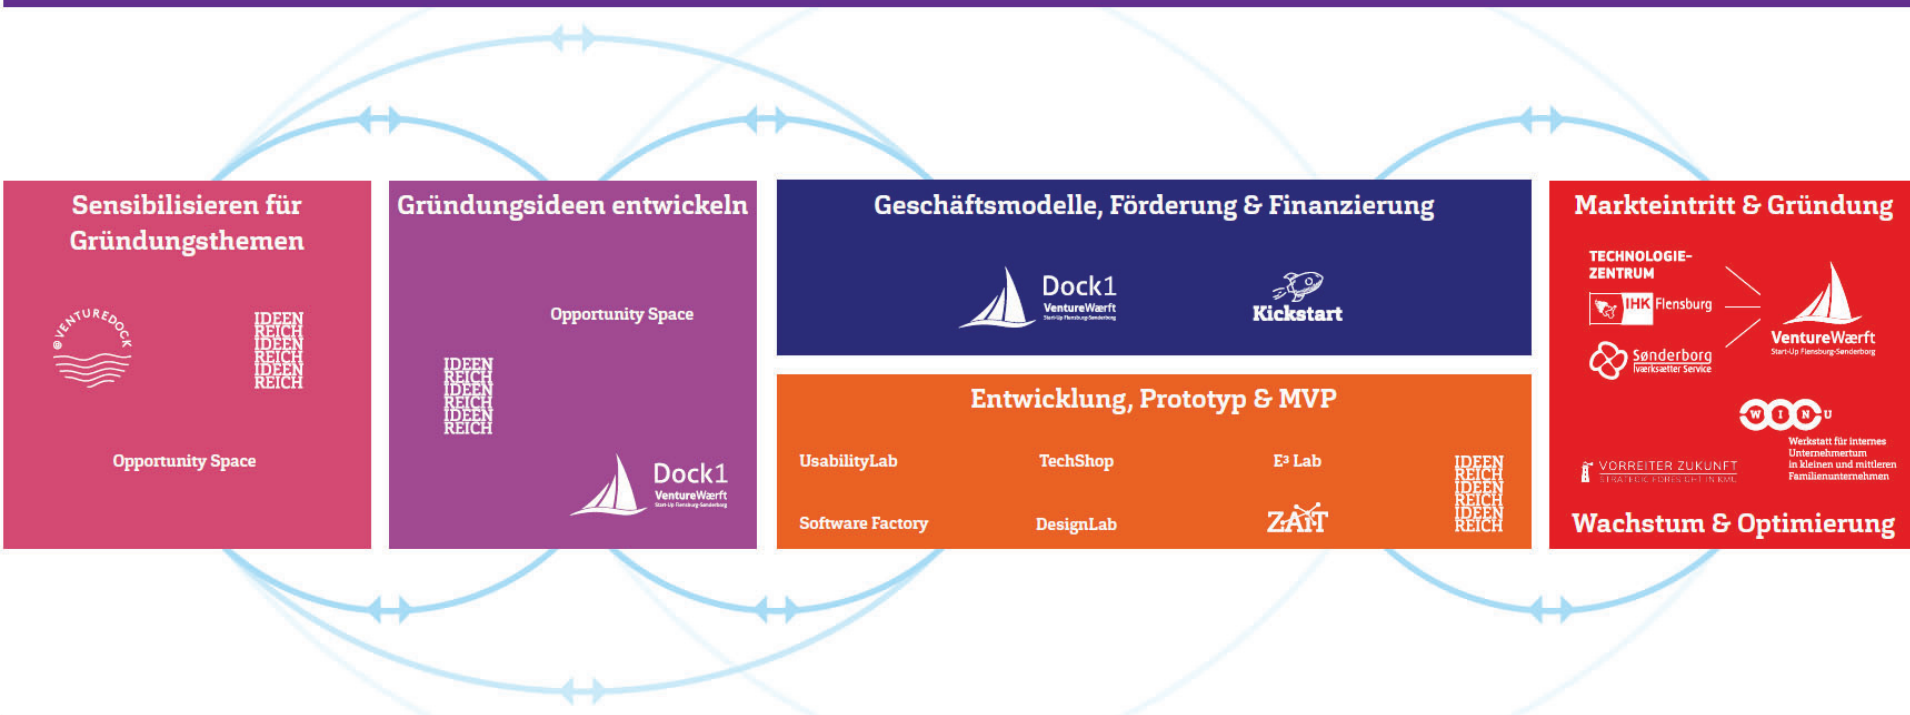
Sensibilisieren für Gründungsthemen

VENTUREDOCK

IDEEN REICH IDEEN REICH IDEEN REICH

Opportunity Space

Gründungsideen entwickeln

Opportunity Space

IDEEN REICH IDEEN REICH IDEEN REICH

Dock1 VentureWærft Start-Up Flensburg-Sønderborg

Geschäftsmodelle, Förderung & Finanzierung

Dock1 VentureWærft Start-Up Flensburg-Sønderborg

Kickstart

Entwicklung, Prototyp & MVP

UsabilityLab

TechShop

E³ Lab

IDEEN REICH IDEEN REICH IDEEN REICH

Software Factory

DesignLab

ZAiT

Markteintritt & Gründung

TECHNOLOGIE-ZENTRUM

IHK Flensburg

Sønderborg Iværksætter Service

VentureWærft Start-Up Flensburg-Sønderborg

WINU

Werkstatt für internes Unternehmertum in kleinen und mittleren Familienunternehmen

VORREITER ZUKUNFT STRATEGIC FORESIGHT IN KMU

Wachstum & Optimierung